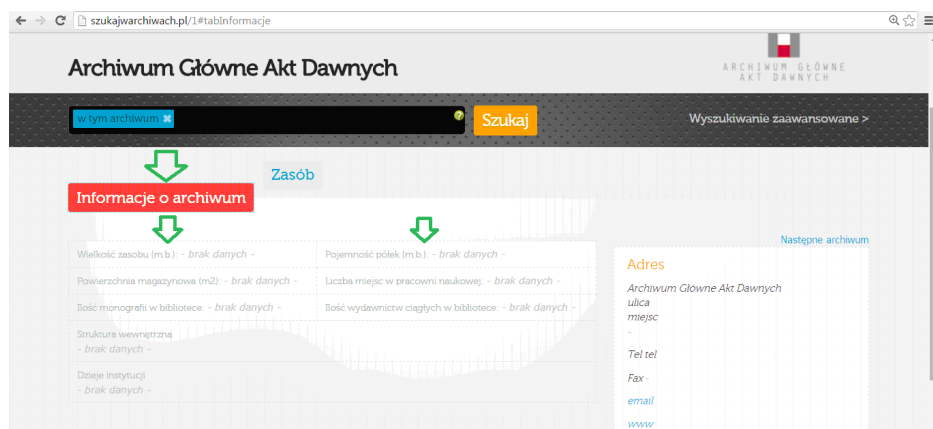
szukajwarchiwach.pl/1#tabInformacje

Archiwum Główne Akt Dawnych

ARCHIWUM GŁÓWNE AKT DAWNYCH

w tym archiwum

Szukaj

Wyszukiwanie zaawansowane >

Zasób

Informacje o archiwum

Następne archiwum

| Wielkość zasobu (m.b.): - brak danych - | Pojemność półek (m.b.): - brak danych - |
|---|---|
| Powierzchnia magazynowa (m2): - brak danych - | Liczba miejsc w pracowni naukowej: - brak danych - |
| Ilość monografii w bibliotece: - brak danych - | Ilość wydawnictw ciągłych w bibliotece: - brak danych - |

Struktura wewnętrzna
- brak danych -

Dzieje instytucji
- brak danych -

Adres

Archiwum Główne Akt Dawnych
ulica
miejsc
-

Tel tel

Fax -

email

www